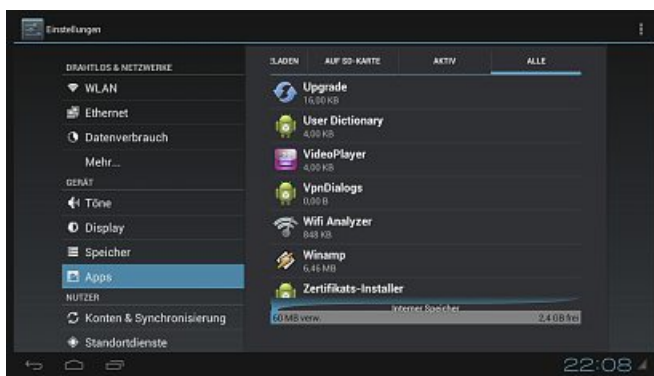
Einstellungen

DRAHTLOS & NETZWERKE
WLAN
Ethernet
Datenverbrauch
Mehr...
GERÄT
Töne
Display
Speicher
Apps
NUTZER
Konten & Synchronisierung
Standortdienste

:LADEN | AUF SD-KARTE | AKTIV | ALLE

Upgrade
16,00 KB
User Dictionary
4,00 KB
VideoPlayer
4,00 KB
VpnDialogs
0,00 B
Wifi Analyzer
848 KB
Winamp
6,46 MB
Zertifikats-Installer

Interner Speicher
60 MB verw.
2,4 GB frei

22:08